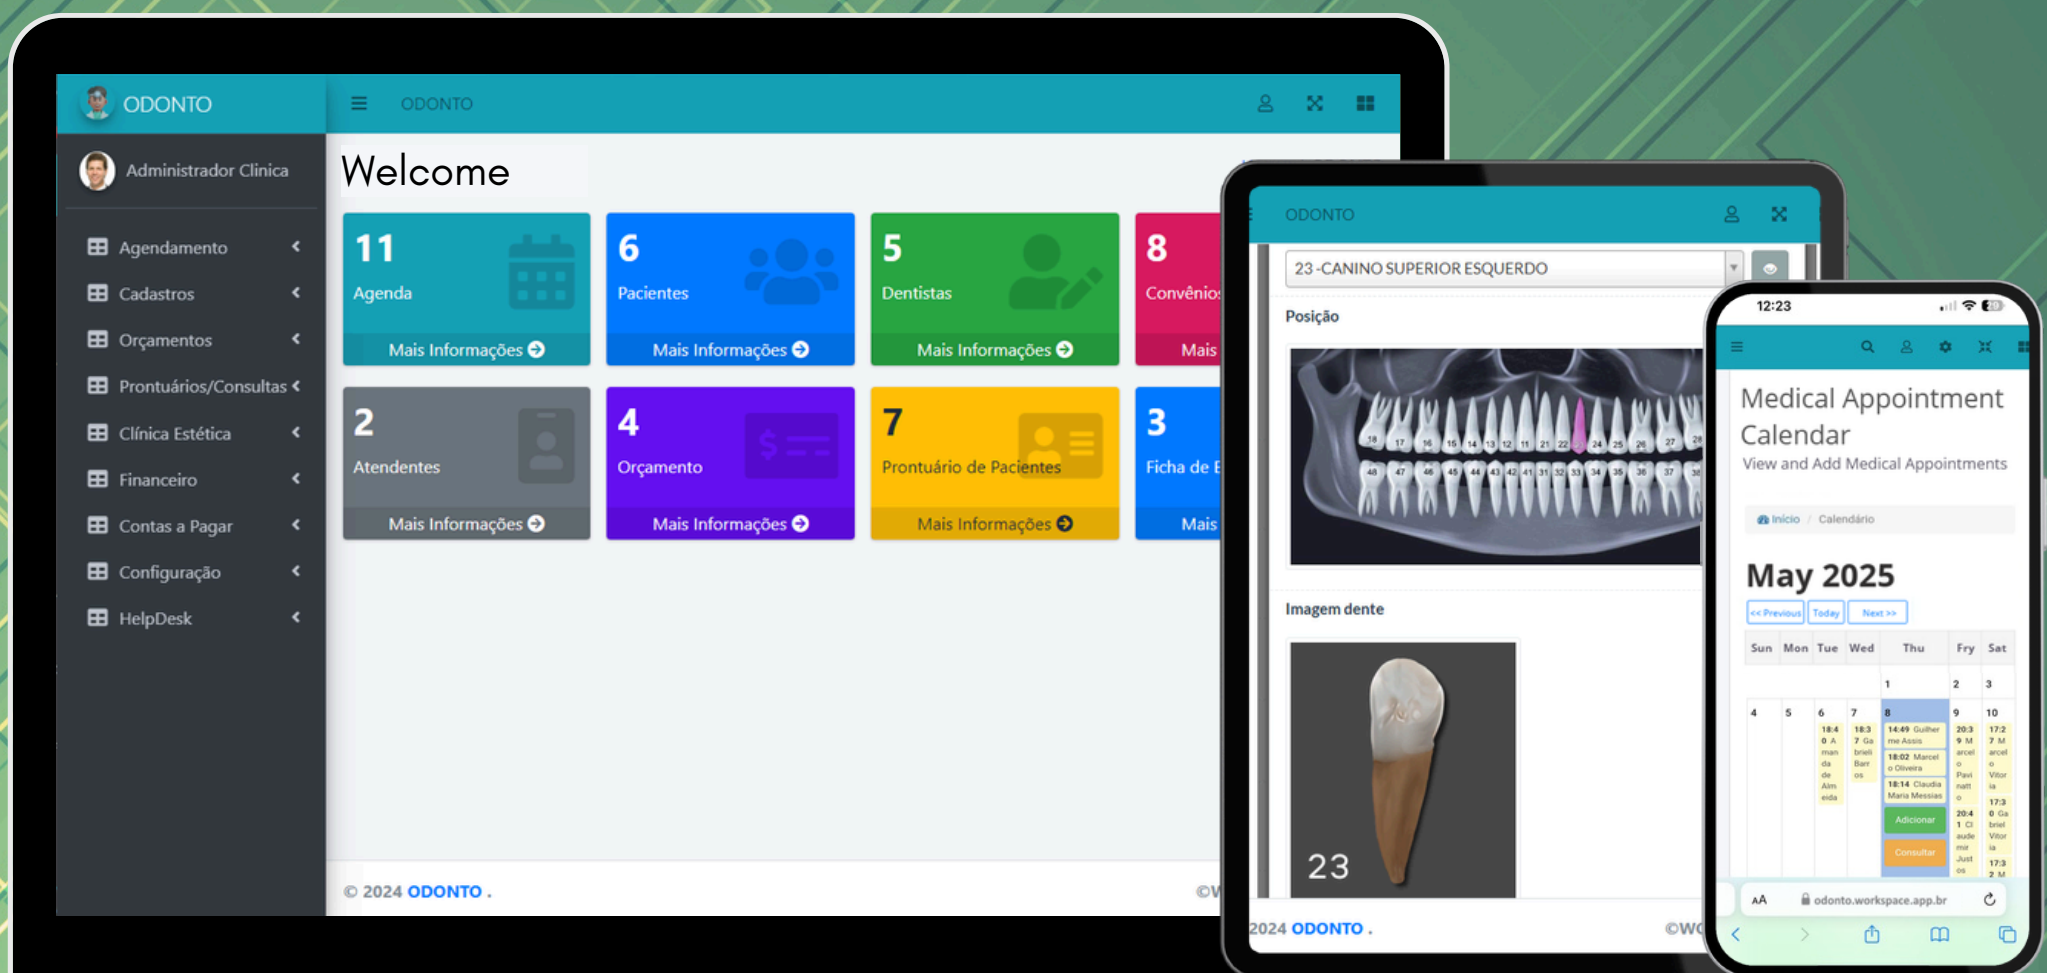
ODONTO
ODONTO
Administrador Clinica
Agendamento
Cadastros
Orçamentos
Prontuários/Consultas
Clínica Estética
Financeiro
Contas a Pagar
Configuração
HelpDesk

Welcome

11
Agenda
Mais Informações

6
Pacientes
Mais Informações

5
Dentistas
Mais Informações

8
Convênios
Mais

2
Atendentes
Mais Informações

4
Orçamento
Mais Informações

7
Prontuário de Pacientes
Mais Informações

3
Ficha de E
Mais

© 2024 ODONTO .

ODONTO
23 -CANINO SUPERIOR ESQUERDO
Posição
Imagem dente
23
2024 ODONTO .

12:23
Medical Appointment Calendar
View and Add Medical Appointments
Início / Calendário
May 2025
<< Previous Today Next >>

| Sun | Mon | Tue | Wed | Thu | Fry | Sat |
|---|---|---|---|---|---|---|
| | | | | 1 | 2 | 3 |
| 4 | 5 | 6 | 7 | 8 | 9 | 10 |

Adicionar
Consultar
AA odonto.workspace.app.br